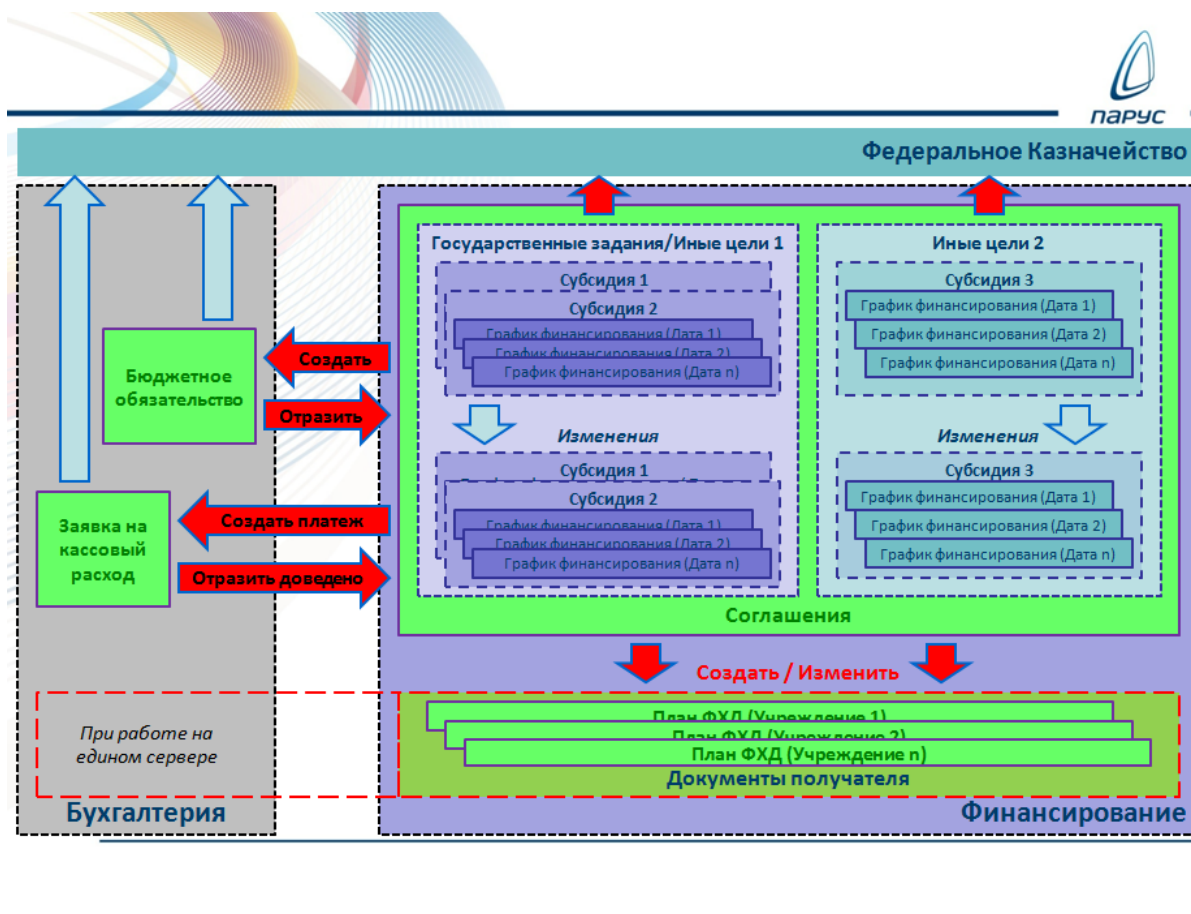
ПАРУС

Федеральное Казначейство

Бюджетное обязательство

Создать

Отразить

Заявка на кассовый расход

Создать платеж

Отразить доведено

Государственные задания/Иные цели 1

Субсидия 1

Субсидия 2

График финансирования (Дата 1)

График финансирования (Дата 2)

График финансирования (Дата n)

Изменения

Субсидия 1

Субсидия 2

График финансирования (Дата 1)

График финансирования (Дата 2)

График финансирования (Дата n)

Иные цели 2

Субсидия 3

График финансирования (Дата 1)

График финансирования (Дата 2)

График финансирования (Дата n)

Изменения

Субсидия 3

График финансирования (Дата 1)

График финансирования (Дата 2)

График финансирования (Дата n)

Соглашения

Создать / Изменить

При работе на едином сервере

План ФХД (Учреждение 1)

План ФХД (Учреждение 2)

План ФХД (Учреждение n)

Документы получателя

Бухгалтерия

Финансирование